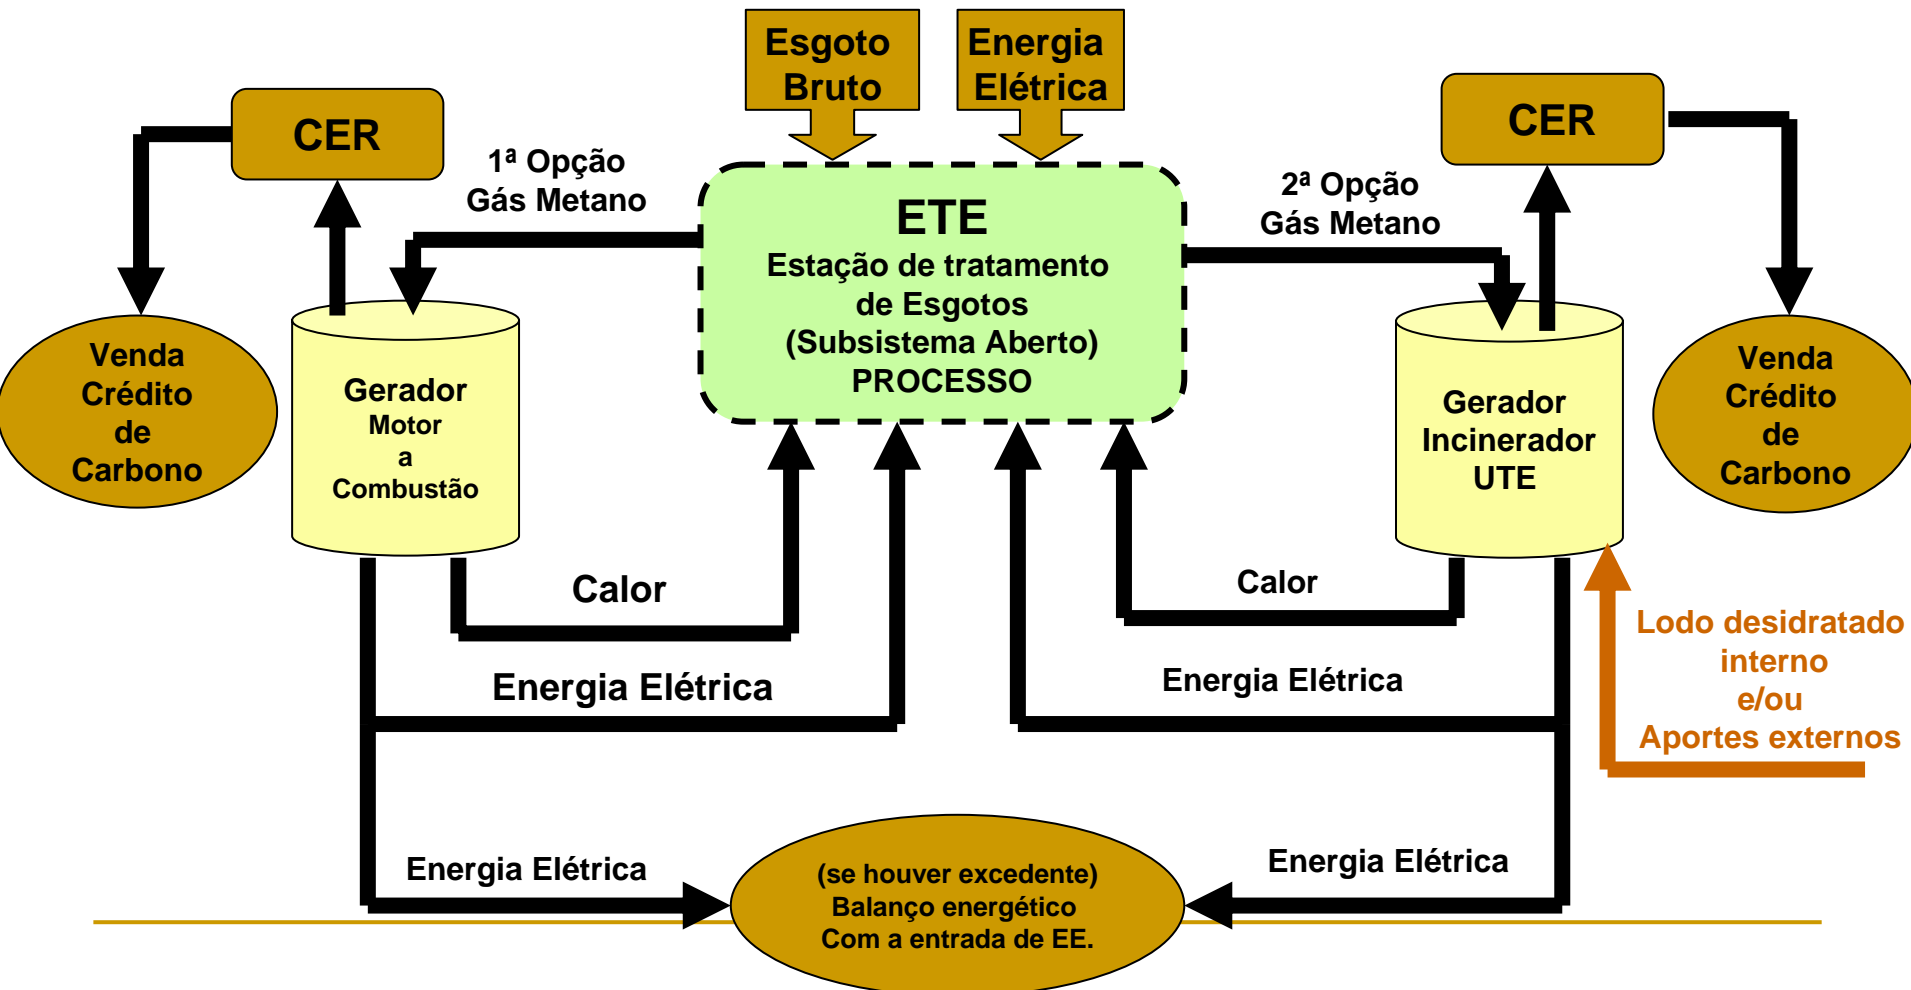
Esgoto Bruto

Energia Elétrica

CER

1ª Opção
Gás Metano

ETE
Estação de tratamento de Esgotos
(Subsistema Aberto)
PROCESSO

2ª Opção
Gás Metano

CER

Venda Crédito de Carbono

Gerador
Motor
a
Combustão

Gerador Incinerador UTE

Venda Crédito de Carbono

Calor

Calor

Lodo desidratado interno e/ou Aportes externos

Energia Elétrica

Energia Elétrica

Energia Elétrica

(se houver excedente)
Balanço energético
Com a entrada de EE.

Energia Elétrica